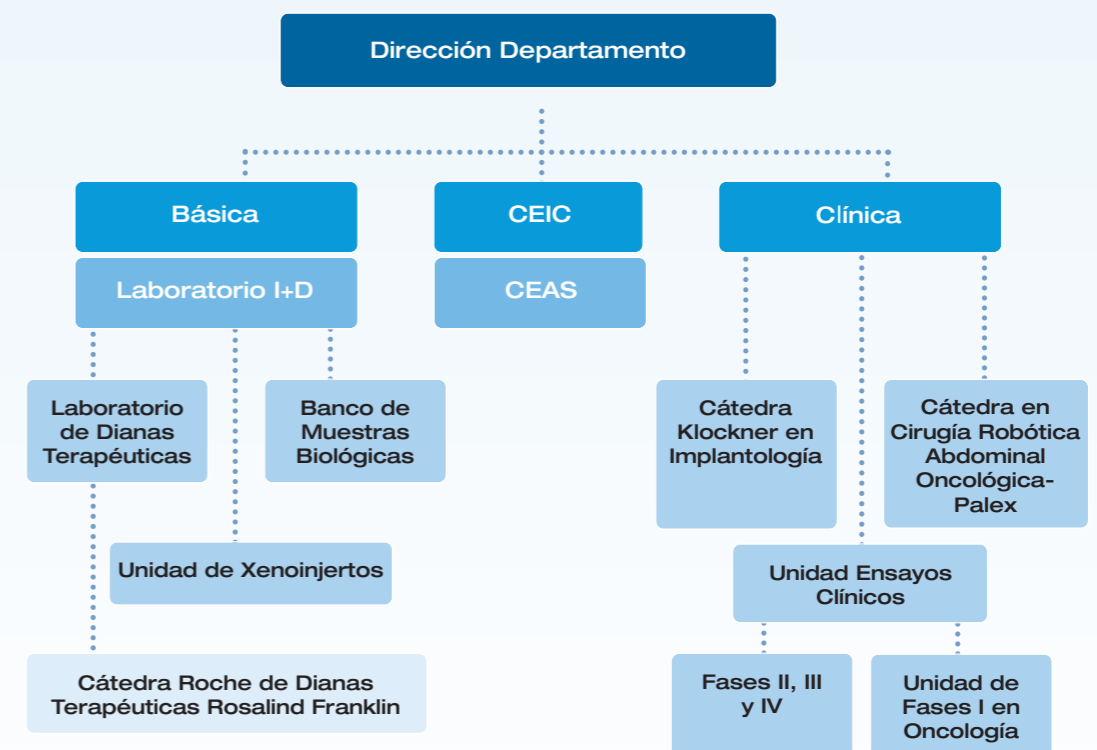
Dirección Departamento

Básica

CEIC

Clínica

Laboratorio I+D

CEAS

Laboratorio de Dianas Terapéuticas

Banco de Muestras Biológicas

Cátedra Klockner en Implantología

Cátedra en Cirugía Robótica Abdominal Oncológica-Palex

Unidad de Xenoinjertos

Unidad Ensayos Clínicos

Cátedra Roche de Dianas Terapéuticas Rosalind Franklin

Fases II, III y IV

Unidad de Fases I en Oncología